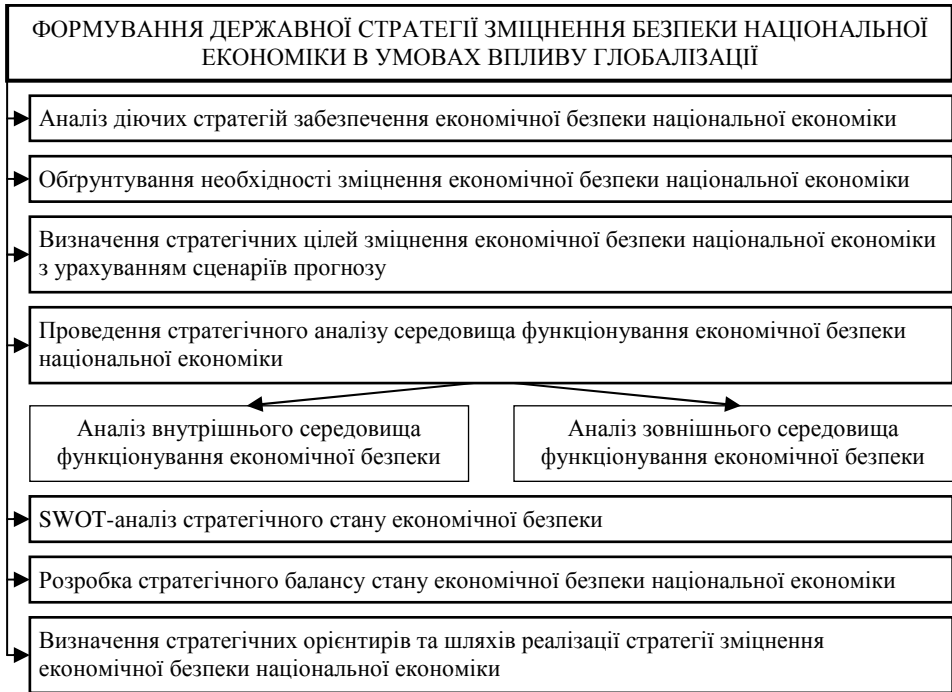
ФОРМУВАННЯ ДЕРЖАВНОЇ СТРАТЕГІЇ ЗМІЦНЕННЯ БЕЗПЕКИ НАЦІОНАЛЬНОЇ ЕКОНОМІКИ В УМОВАХ ВПЛИВУ ГЛОБАЛІЗАЦІЇ

Аналіз діючих стратегій забезпечення економічної безпеки національної економіки

Обґрунтування необхідності зміцнення економічної безпеки національної економіки

Визначення стратегічних цілей зміцнення економічної безпеки національної економіки з урахуванням сценаріїв прогнозу

Проведення стратегічного аналізу середовища функціонування економічної безпеки національної економіки

Аналіз внутрішнього середовища функціонування економічної безпеки

Аналіз зовнішнього середовища функціонування економічної безпеки

SWOT-аналіз стратегічного стану економічної безпеки

Розробка стратегічного балансу стану економічної безпеки національної економіки

Визначення стратегічних орієнтирів та шляхів реалізації стратегії зміцнення економічної безпеки національної економіки